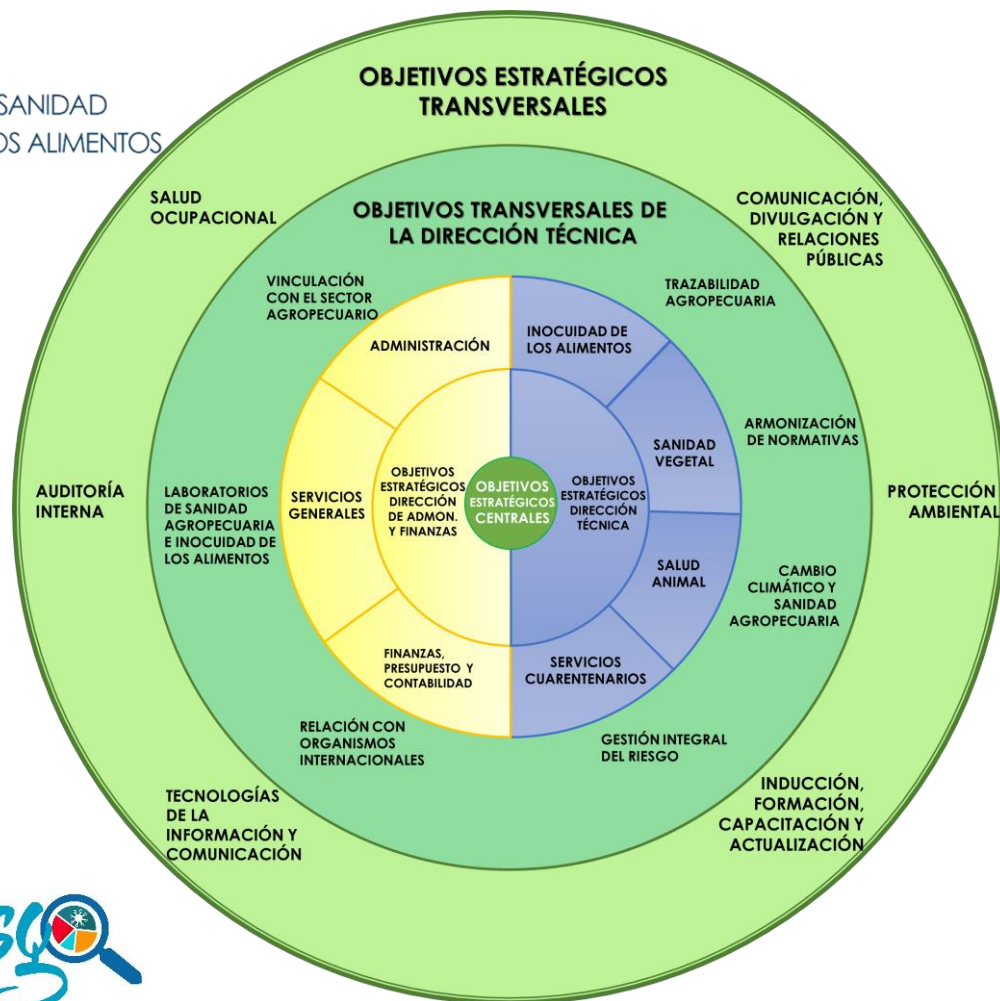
SANIDAD
OS ALIMENTOS

OBJETIVOS ESTRATÉGICOS TRANSVERSALES

SALUD OCUPACIONAL

COMUNICACIÓN, DIVULGACIÓN Y RELACIONES PÚBLICAS

OBJETIVOS TRANSVERSALES DE LA DIRECCIÓN TÉCNICA

VINCULACIÓN CON EL SECTOR AGROPECUARIO

TRAZABILIDAD AGROPECUARIA

ADMINISTRACIÓN

INOCUIDAD DE LOS ALIMENTOS

ARMONIZACIÓN DE NORMATIVAS

SANIDAD VEGETAL

AUDITORÍA INTERNA

LABORATORIOS DE SANIDAD AGROPECUARIA E INOCUIDAD DE LOS ALIMENTOS

SERVICIOS GENERALES

OBJETIVOS ESTRATÉGICOS DIRECCIÓN DE ADMON. Y FINANZAS

OBJETIVOS ESTRATÉGICOS CENTRALES

OBJETIVOS ESTRATÉGICOS DIRECCIÓN TÉCNICA

PROTECCIÓN AMBIENTAL

SALUD ANIMAL

CAMBIO CLIMÁTICO Y SANIDAD AGROPECUARIA

FINANZAS, PRESUPUESTO Y CONTABILIDAD

SERVICIOS CUARENTENARIOS

RELACIÓN CON ORGANISMOS INTERNACIONALES

GESTIÓN INTEGRAL DEL RIESGO

TECNOLOGÍAS DE LA INFORMACIÓN Y COMUNICACIÓN

INDUCCIÓN, FORMACIÓN, CAPACITACIÓN Y ACTUALIZACIÓN